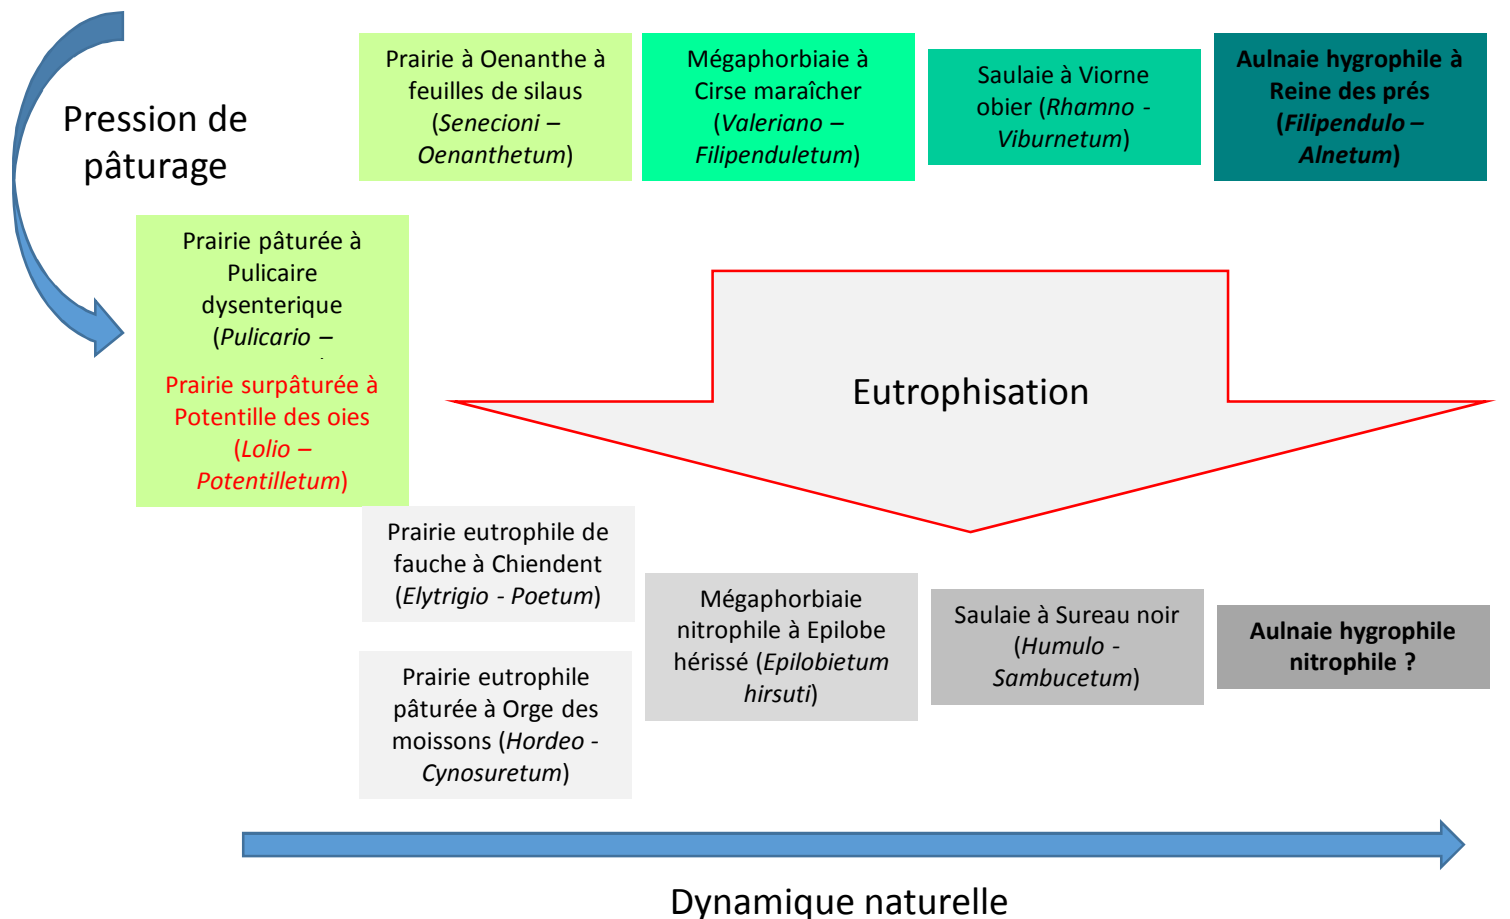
Pression de pâturage

Prairie à Oenanthe à feuilles de silaus (*Senecioni – Oenanthetum*)

Mégaphorbiaie à Cirse maraîcher (*Valeriano – Filipenduletum*)

Saulaie à Viorne obier (*Rhamno - Viburnetum*)

**Aulnaie hygrophile à Reine des prés (*Filipendulo – Alnetum*)**

Prairie pâturée à Pulicaire dysenterique (*Pulicario –*

Prairie surpâturée à Potentille des oies (*Lolio – Potentilletum*)

Eutrophisation

Prairie eutrophile de fauche à Chiendent (*Elytrigio - Poetum*)

Prairie eutrophile pâturée à Orge des moissons (*Hordeo - Cynosuretum*)

Mégaphorbiaie nitrophile à Epilobe hérissé (*Epilobietum hirsuti*)

Saulaie à Sureau noir (*Humulo - Sambucetum*)

**Aulnaie hygrophile nitrophile ?**

Dynamique naturelle